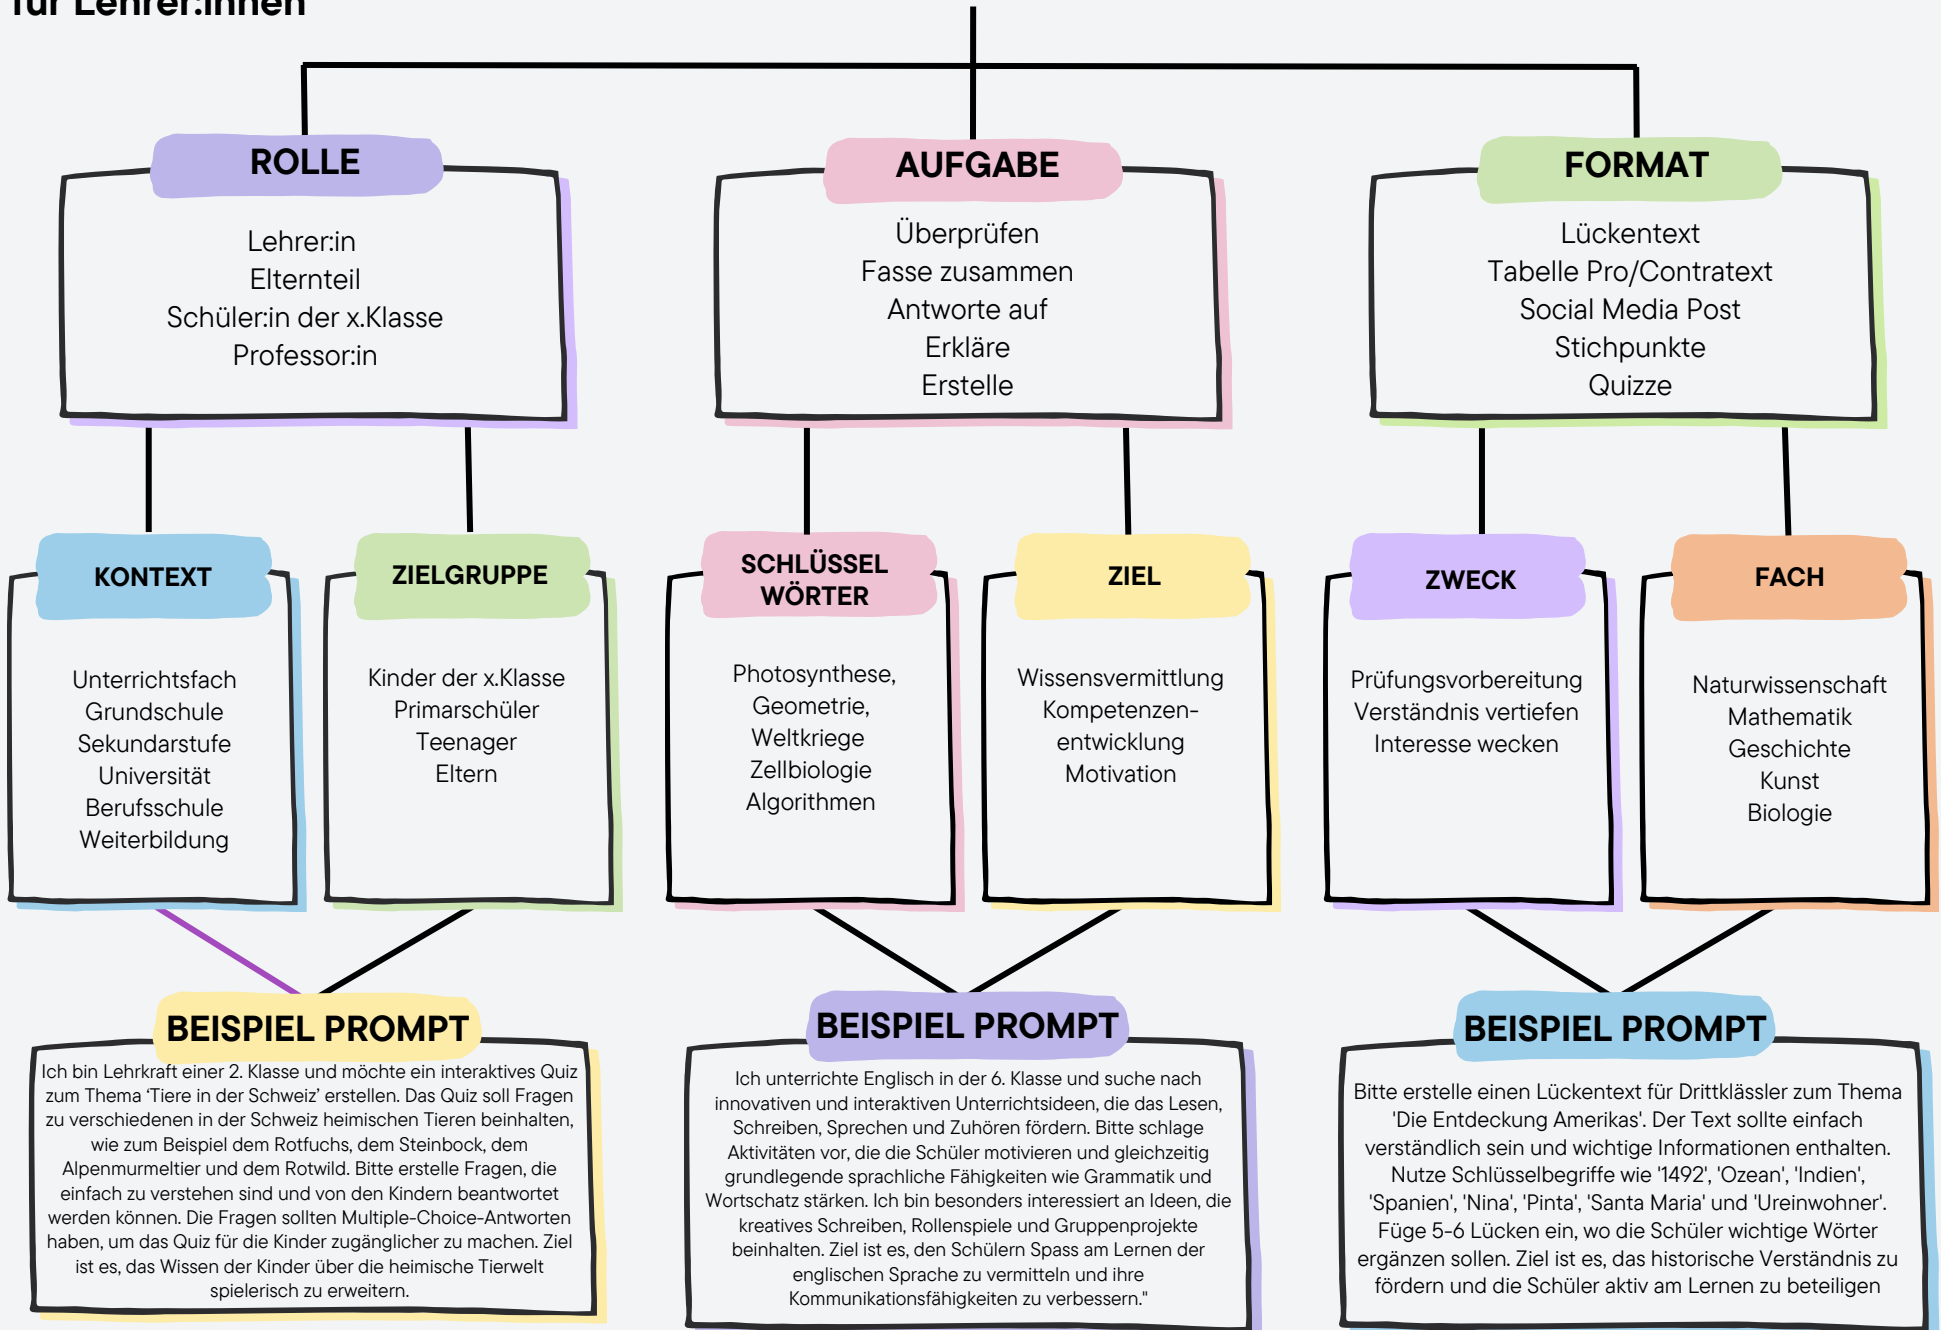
für Lehrer:innen

ROLLE

Lehrer:in
Elternteil
Schüler:in der x.Klasse
Professor:in

AUFGABE

Überprüfen
Fasse zusammen
Antworte auf
Erkläre
Erstelle

FORMAT

Lückentext
Tabelle Pro/Contratext
Social Media Post
Stichpunkte
Quizze

KONTEXT

Unterrichtsfach
Grundschule
Sekundarstufe
Universität
Berufsschule
Weiterbildung

ZIELGRUPPE

Kinder der x.Klasse
Primarschüler
Teenager
Eltern

SCHLÜSSEL WÖRTER

Photosynthese,
Geometrie,
Weltkriege
Zellbiologie
Algorithmen

ZIEL

Wissensvermittlung
Kompetenzenentwicklung
Motivation

ZWECK

Prüfungsvorbereitung
Verständnis vertiefen
Interesse wecken

FACH

Naturwissenschaft
Mathematik
Geschichte
Kunst
Biologie

BEISPIEL PROMPT

Ich bin Lehrkraft einer 2. Klasse und möchte ein interaktives Quiz zum Thema 'Tiere in der Schweiz' erstellen. Das Quiz soll Fragen zu verschiedenen in der Schweiz heimischen Tieren beinhalten, wie zum Beispiel dem Rotfuchs, dem Steinbock, dem Alpenmurmeltier und dem Rotwild. Bitte erstelle Fragen, die einfach zu verstehen sind und von den Kindern beantwortet werden können. Die Fragen sollten Multiple-Choice-Antworten haben, um das Quiz für die Kinder zugänglicher zu machen. Ziel ist es, das Wissen der Kinder über die heimische Tierwelt spielerisch zu erweitern.

BEISPIEL PROMPT

Ich unterrichte Englisch in der 6. Klasse und suche nach innovativen und interaktiven Unterrichtsideen, die das Lesen, Schreiben, Sprechen und Zuhören fördern. Bitte schlage Aktivitäten vor, die die Schüler motivieren und gleichzeitig grundlegende sprachliche Fähigkeiten wie Grammatik und Wortschatz stärken. Ich bin besonders interessiert an Ideen, die kreatives Schreiben, Rollenspiele und Gruppenprojekte beinhalten. Ziel ist es, den Schülern Spass am Lernen der englischen Sprache zu vermitteln und ihre Kommunikationsfähigkeiten zu verbessern."

BEISPIEL PROMPT

Bitte erstelle einen Lückentext für Drittklässler zum Thema 'Die Entdeckung Amerikas'. Der Text sollte einfach verständlich sein und wichtige Informationen enthalten. Nutze Schlüsselbegriffe wie '1492', 'Ozean', 'Indien', 'Spanien', 'Nina', 'Pinta', 'Santa Maria' und 'Ureinwohner'. Füge 5-6 Lücken ein, wo die Schüler wichtige Wörter ergänzen sollen. Ziel ist es, das historische Verständnis zu fördern und die Schüler aktiv am Lernen zu beteiligen